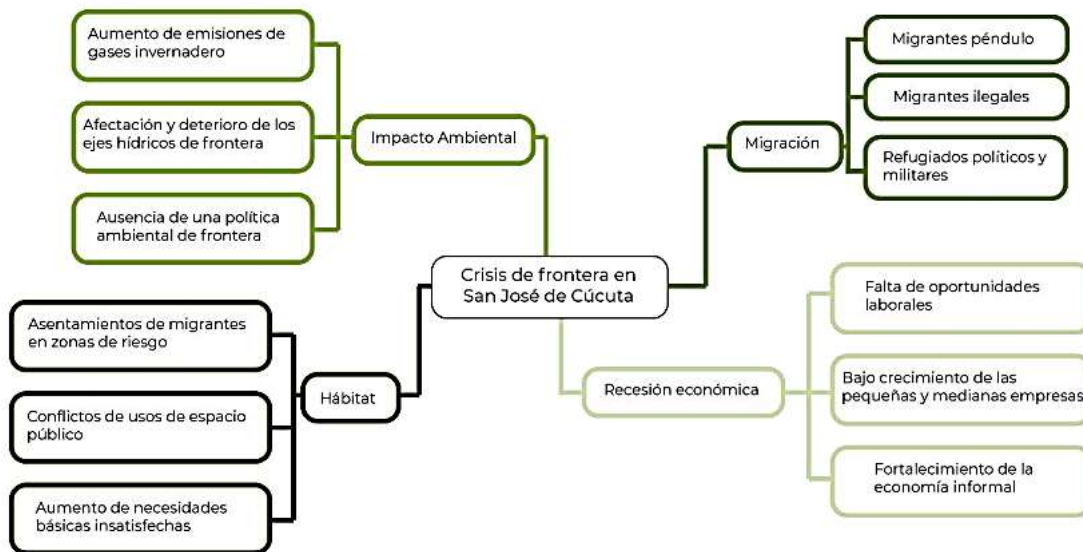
Crisis de frontera en San José de Cúcuta

Impacto Ambiental

Aumento de emisiones de gases invernadero

Afectación y deterioro de los ejes hídricos de frontera

Ausencia de una política ambiental de frontera

Migración

Migrantes péndulo

Migrantes ilegales

Refugiados políticos y militares

Hábitat

Asentamientos de migrantes en zonas de riesgo

Conflictos de usos de espacio público

Aumento de necesidades básicas insatisfechas

Recesión económica

Falta de oportunidades laborales

Bajo crecimiento de las pequeñas y medianas empresas

Fortalecimiento de la economía informal